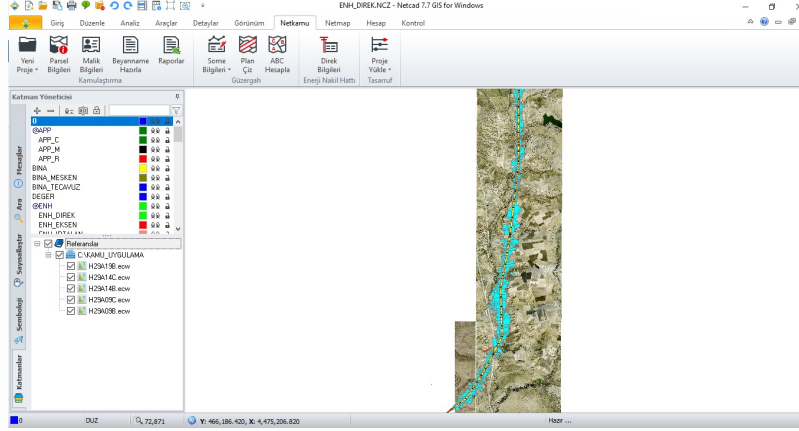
ENH_DIREK.NCZ - Netcad 7.7 GIS for Windows

Giriş Düzenle Analiz Araçlar Detaylar Görünüm Netkamu Netmap Hesap Kontrol

Yeni Proje
Parsel Bilgileri
Malik Bilgileri
Beyanname Hazırla
Raporlar
Kamulaştırma
Some Bilgileri
Plan Çiz
ABC Hesapla
Güzergah
Direk Bilgileri
Enerji Nakil Hattı
Proje Yükle
Tasarruf

Katman Yöneticisi

0
@APP
APP_C
APP_M
APP_R
BINA
BINA_MESKEN
BINA_TECAVUZ
DEGER
@ENH
ENH_DIREK
ENH_EKSEN
ENH_IRTALAN

Referanslar
C:\KAMU_UYGULAMA
H29A19B.ecw
H29A14C.ecw
H29A14B.ecw
H29A09C.ecw
H29A09B.ecw

Hesaplar
Ara
Sayısallaştır
Semboloji
Katmanlar

0
DUZ
72,871
Y: 466,186.420, X: 4,475,206.820
Hazır